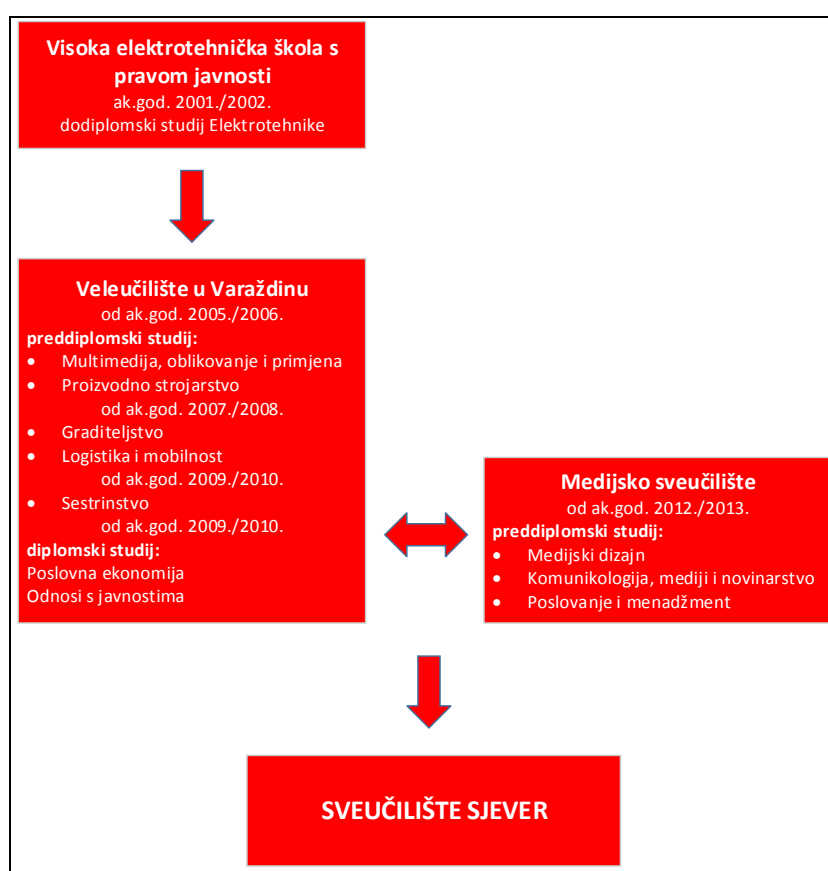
**Visoka elektrotehnička škola s pravom javnosti**
ak.god. 2001./2002.
dodiplomski studij Elektrotehnike

**Veleučilište u Varaždinu**
od ak.god. 2005./2006.
**preddiplomski studij:**
- Multimedija, oblikovanje i primjena
- Proizvodno strojarstvo
od ak.god. 2007./2008.
- Graditeljstvo
- Logistika i mobilnost
od ak.god. 2009./2010.
- Sestrinstvo
od ak.god. 2009./2010.

**diplomski studij:**
Poslovna ekonomija
Odnosi s javnostima

**Medijsko sveučilište**
od ak.god. 2012./2013.
**preddiplomski studij:**
- Medijski dizajn
- Komunikologija, mediji i novinarstvo
- Poslovanje i menadžment

**SVEUČILIŠTE SJEVER**